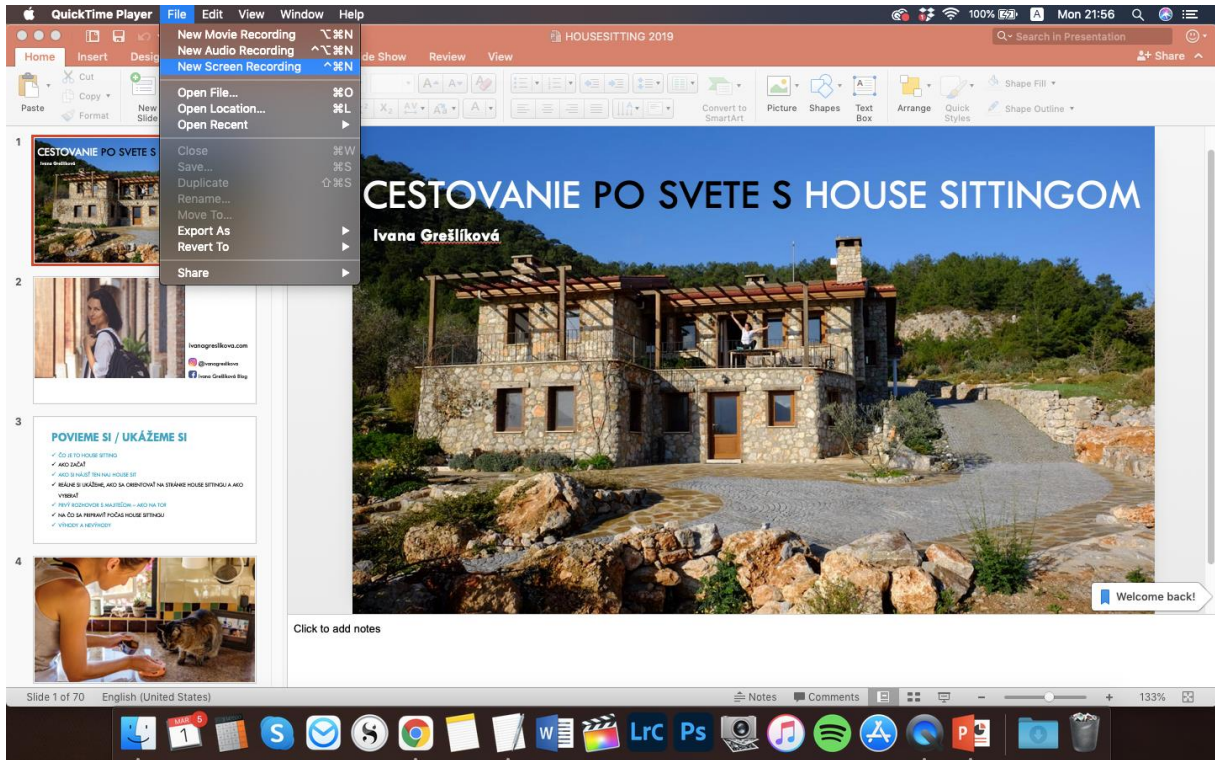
QuickTime Player File Edit View Window Help

100% A Mon 21:56

New Movie Recording ⌥⌘N
New Audio Recording ^⌥⌘N
New Screen Recording ^⌘N
Open File... ⌘O
Open Location... ⌘L
Open Recent
Close ⌘W
Save... ⌘S
Duplicate ⇧⌘S
Rename...
Move To...
Export As
Revert To
Share

HOUSESITTING 2019

Search in Presentation

Home Insert Design Slide Show Review View

Share

Cut Copy Format Paste New Slide

Convert to SmartArt Picture Shapes Text Box Arrange Quick Styles Shape Fill Shape Outline

1
CESTOVANIE PO SVETE S
Ivana Grešlíková

2
ivanagreslikova.com
@ivanagreslikova
Ivana Grešlíková Blog

3
POVIEME SI / UKÁŽEME SI
✓ ČO JE TO HOUSE SITTING
✓ AKO ZAČAŤ
✓ AKO SI NÁJSŤ TEN NAJ HOUSE SIT
✓ REÁLNE SI UKÁŽEME, AKO SA ORIENTOVAŤ NA STRÁNKE HOUSE SITTINGU A AKO VYBERAŤ
✓ PRVÝ ROZHOVOR S MAJITEĽOM – AKO NA TO?
✓ NA ČO SA PRIPRAVIŤ POČAS HOUSE SITTINGU
✓ VÝHODY A NEVÝHODY

4

CESTOVANIE PO SVETE S HOUSE SITTINGOM
Ivana Grešlíková

Welcome back!

Click to add notes

Slide 1 of 70 English (United States)

Notes Comments 133%

MAR 1 5